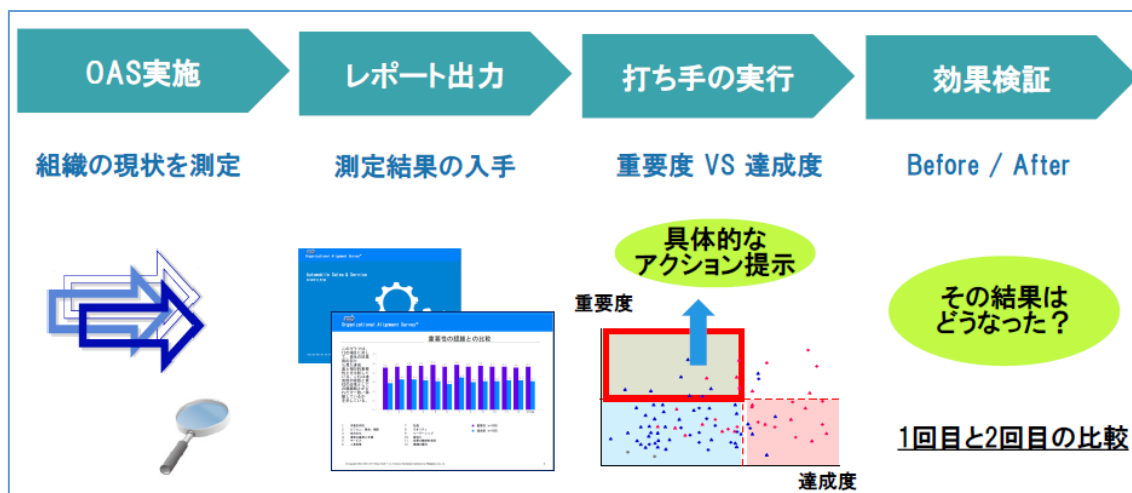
OAS実施

レポート出力

打ち手の実行

効果検証

組織の現状を測定

測定結果の入手

重要度 VS 達成度

Before / After

Organizational Alignment Survey

Automobile Sales & Service

Organizational Alignment Survey

重要性の認識との比較

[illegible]

具体的なアクション提示

重要度

達成度

その結果はどうなった？

1回目と2回目の比較